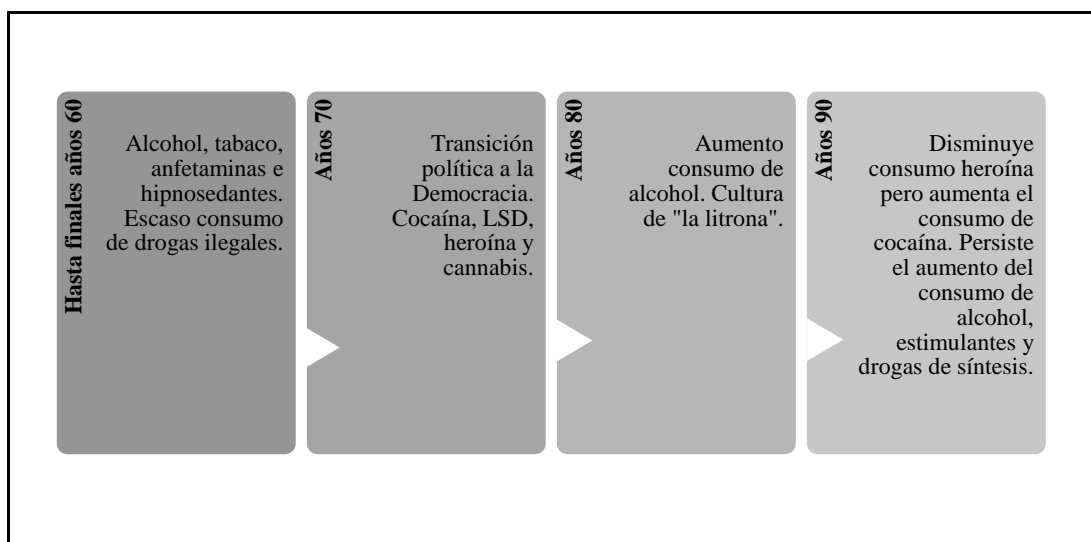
Hasta finales años 60

Alcohol, tabaco, anfetaminas e hipnosedantes. Escaso consumo de drogas ilegales.

Años 70

Transición política a la Democracia. Cocaína, LSD, heroína y cannabis.

Años 80

Aumento consumo de alcohol. Cultura de "la litrona".

Años 90

Disminuye consumo heroína pero aumenta el consumo de cocaína. Persiste el aumento del consumo de alcohol, estimulantes y drogas de síntesis.